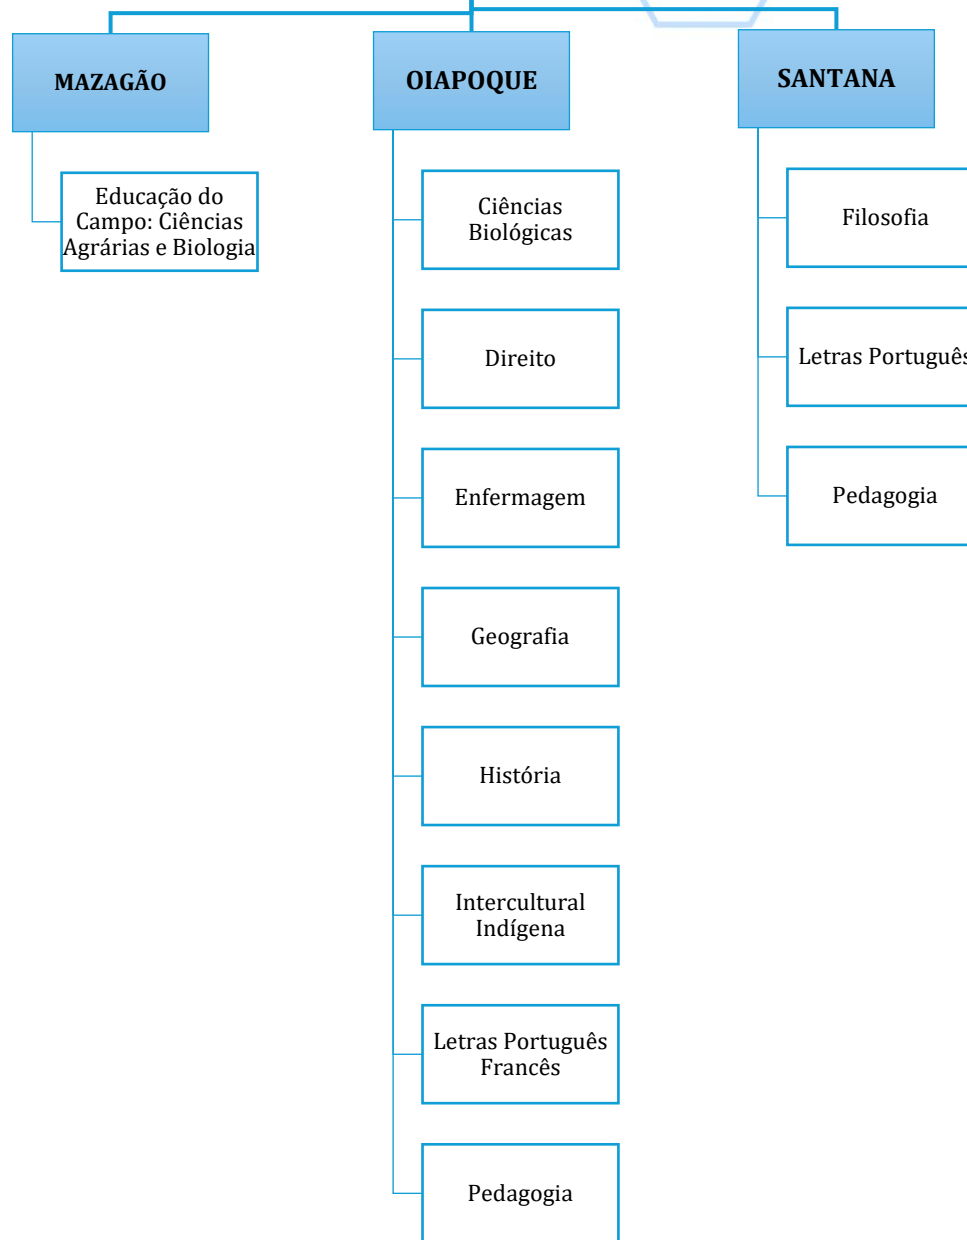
MAZAGÃO

Educação do Campo: Ciências Agrárias e Biologia

OIAPOQUE

Ciências Biológicas

Direito

Enfermagem

Geografia

História

Intercultural Indígena

Letras Português Francês

Pedagogia

SANTANA

Filosofia

Letras Portuguê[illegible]

Pedagogia